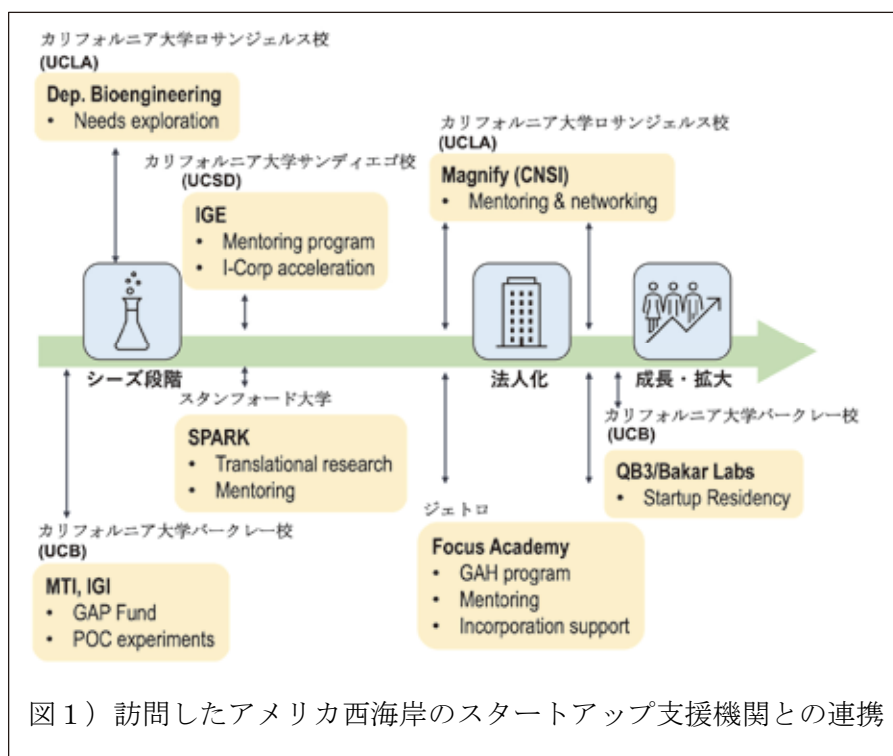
カリフォルニア大学ロサンジェルス校
(UCLA)
Dep. Bioengineering
• Needs exploration

カリフォルニア大学サンディエゴ校
(UCSD)
IGE
• Mentoring program
• I-Corp acceleration

カリフォルニア大学ロサンジェルス校
(UCLA)
Magnify (CNSI)
• Mentoring & networking

シーズ段階

法人化

成長・拡大

スタンフォード大学
SPARK
• Translational research
• Mentoring

カリフォルニア大学バークレー校
(UCB)
QB3/Bakar Labs
• Startup Residency

ジェトロ
Focus Academy
• GAH program
• Mentoring
• Incorporation support

カリフォルニア大学バークレー校
(UCB)
MTI, IGI
• GAP Fund
• POC experiments

図1）訪問したアメリカ西海岸のスタートアップ支援機関との連携